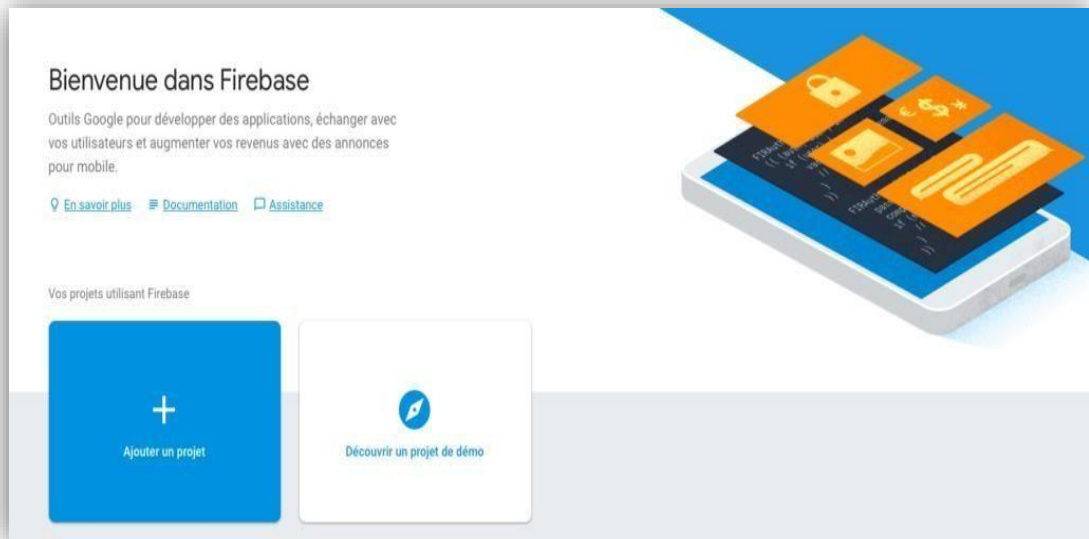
Bienvenue dans Firebase

Outils Google pour développer des applications, échanger avec vos utilisateurs et augmenter vos revenus avec des annonces pour mobile.

En savoir plus Documentation Assistance

Vos projets utilisant Firebase

Ajouter un projet

Découvrir un projet de démo